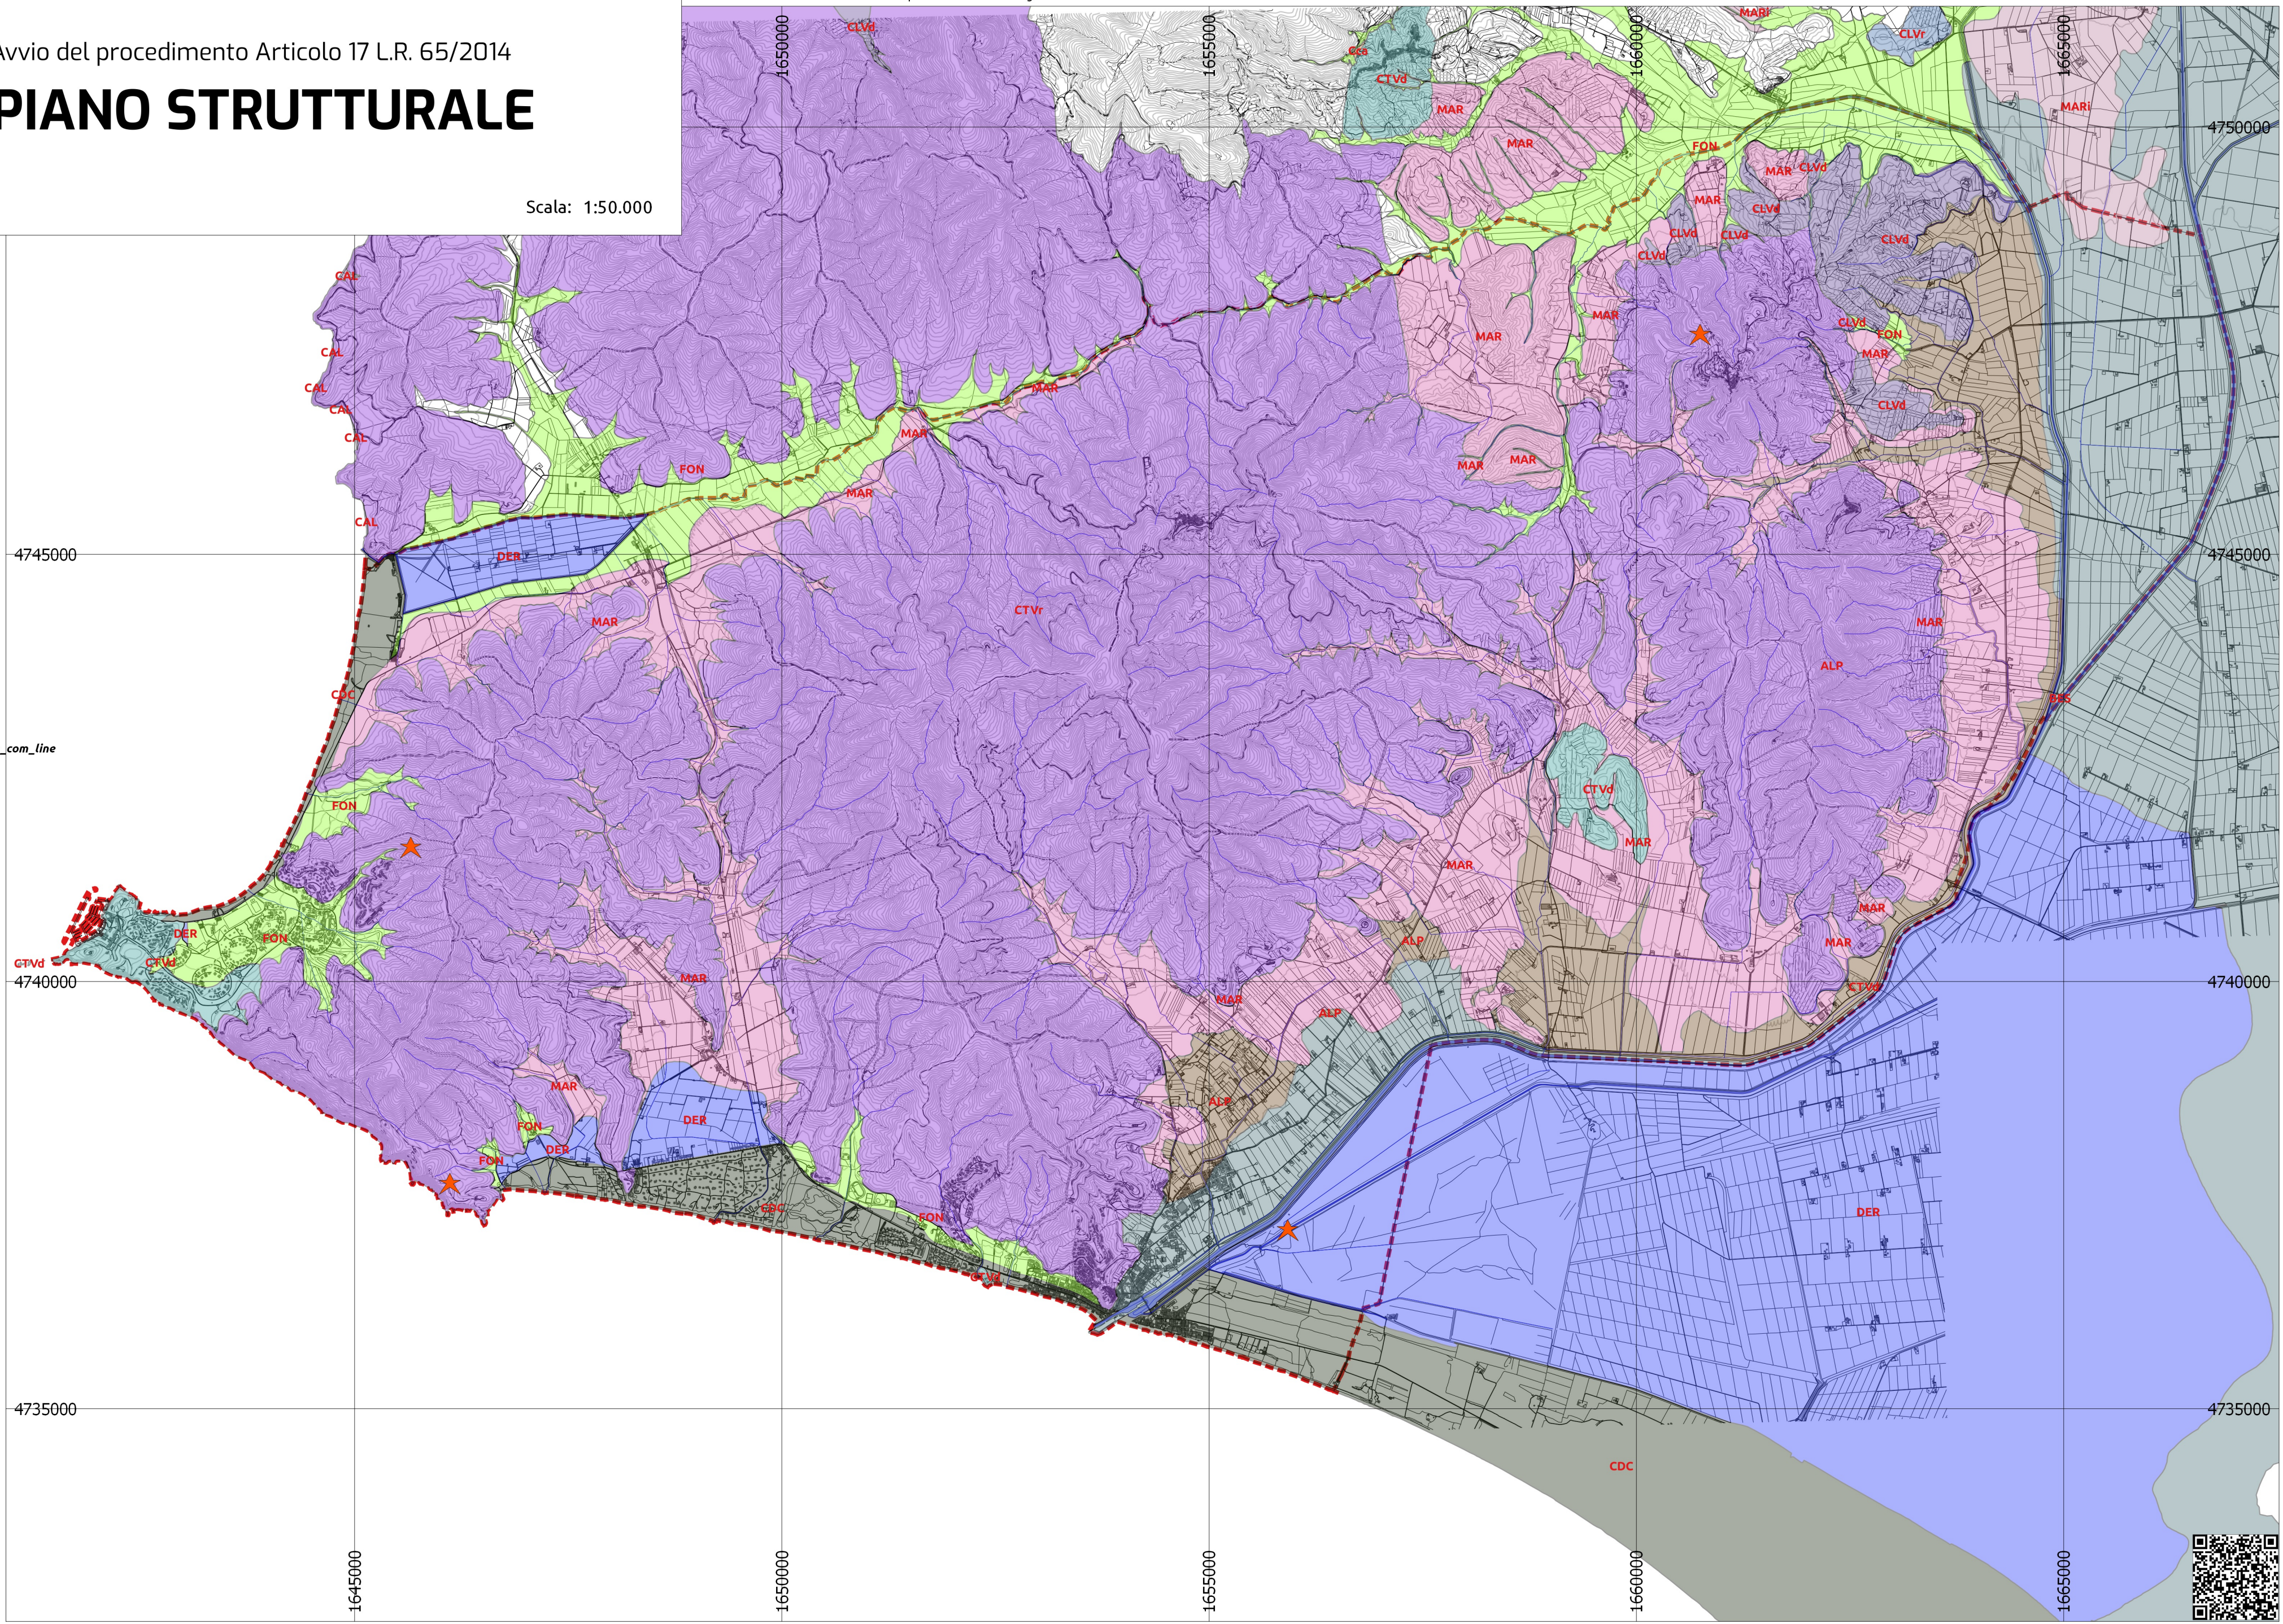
Avvio del procedimento Articolo 17 L.R. 65/2014

PIANO STRUTTURALE

Scala: 1:50.000

1650000
1655000
1660000
1665000

4750000
4745000
4740000
4735000

4745000
4740000
4735000
4750000

_com_line

CLVd
Cca
CTVd
MAR
MAR
FON
MAR
CLVd
MAR
CLVd
CLVd
CLVd
CLVd
CLVr
MARi
MARi
CLVd
CAL
CAL
CAL
CAL
CAL
CAL
FON
MAR
MAR
MAR
MAR
MAR
MAR
MAR
CLVd
FON
MAR
CLVd
DER
MAR
CTVr
MAR
ALP
MAS
CDC
FON
CTVd
MAR
MAR
MAR
MAR
DER
FON
CTVd
CTVd
MAR
ALP
MAR
ALP
CTVd
MAR
ALP
DER
FON
DER
FON
CDC
FON
CTVd
DER
CDC

1645000
1650000
1655000
1660000
1665000